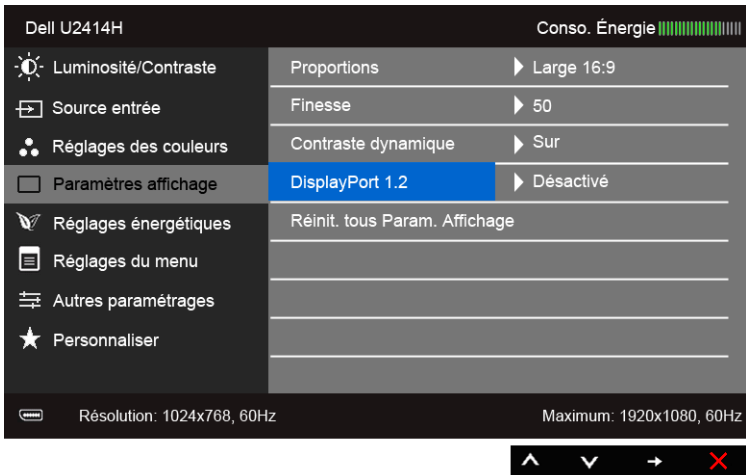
Dell U2414H

Conso. Énergie

Luminosité/Contraste

Source entrée

Réglages des couleurs

Paramètres affichage

Réglages énergétiques

Réglages du menu

Autres paramétrages

Personnaliser

| | |
|---|---|
| Proportions | Large 16:9 |
| Finesse | 50 |
| Contraste dynamique | Sur |
| DisplayPort 1.2 | Désactivé |
| Réinit. tous Param. Affichage | |

Résolution: 1024x768, 60Hz

Maximum: 1920x1080, 60Hz